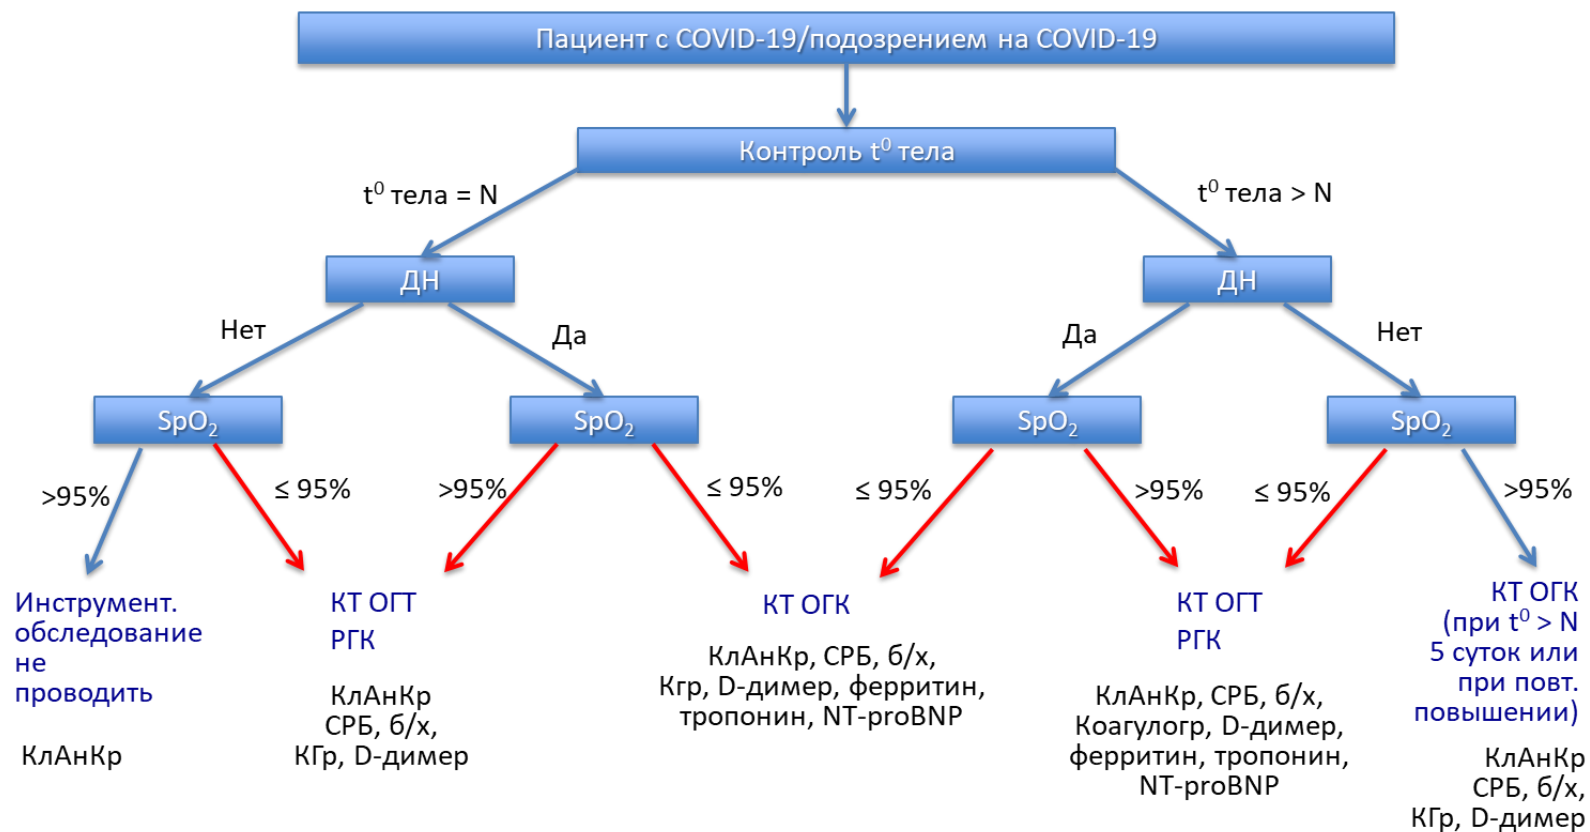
Пациент с COVID-19/подозрением на COVID-19

Контроль $t^0$ тела

$t^0$ тела = N

$t^0$ тела > N

ДН

ДН

Нет

Да

Да

Нет

$SpO_2$

$SpO_2$

$SpO_2$

$SpO_2$

>95%

≤ 95%

>95%

≤ 95%

≤ 95%

>95%

≤ 95%

>95%

Инструмент. обследование не проводить

КлАнКр

КТ ОГТ
РГК

КлАнКр
СРБ, б/х,
КГр, D-димер

КТ ОГК

КлАнКр, СРБ, б/х,
Кгр, D-димер, ферритин,
тропонин, NT-proBNP

КТ ОГТ
РГК

КлАнКр, СРБ, б/х,
Коагулогр, D-димер,
ферритин, тропонин,
NT-proBNP

КТ ОГК
(при $t^0$ > N
5 суток или
при повт.
повышении)

КлАнКр
СРБ, б/х,
КГр, D-димер